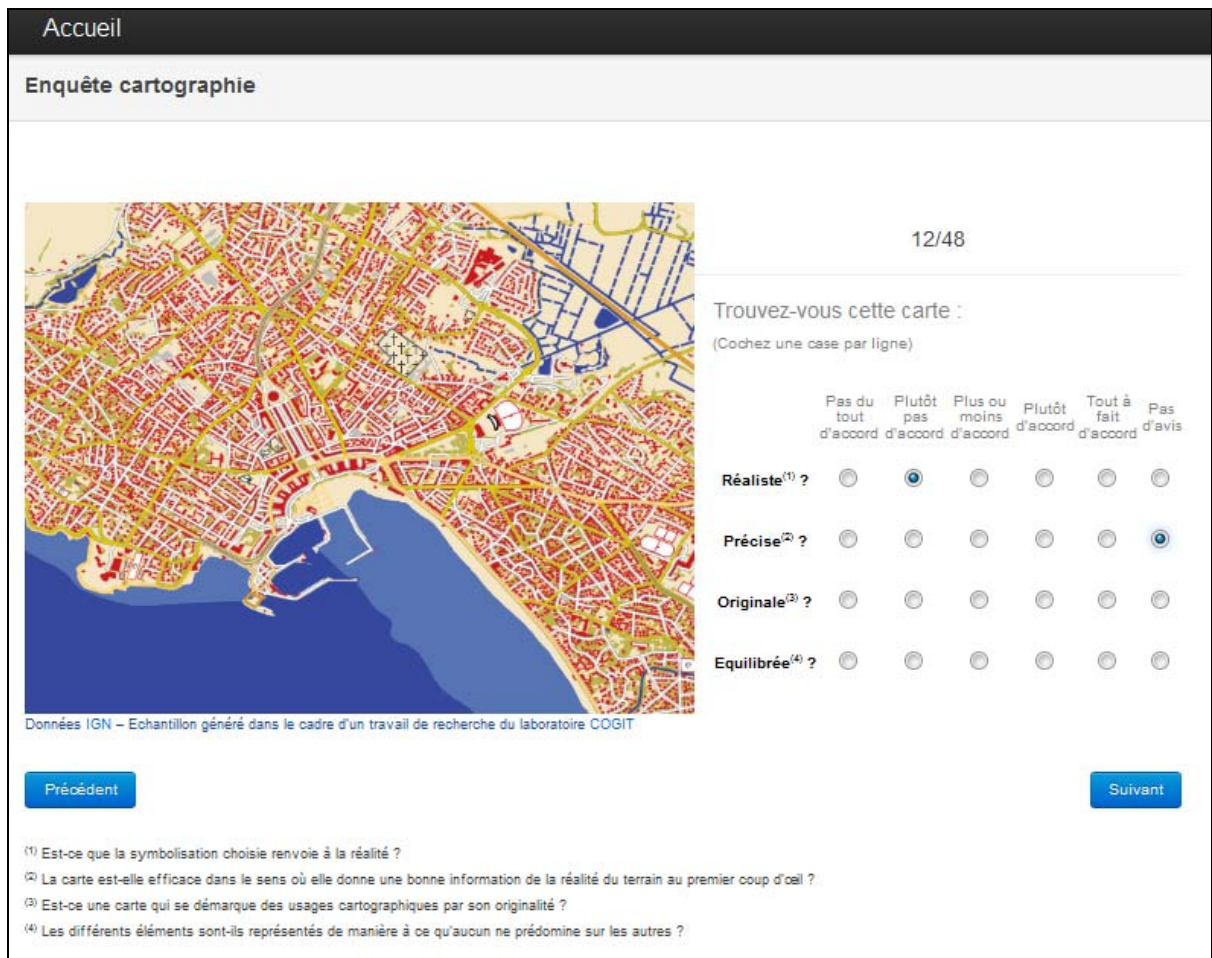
Accueil

Enquête cartographie

12/48

Trouvez-vous cette carte :

(Cochez une case par ligne)

| | Pas du tout d'accord | Plutôt pas d'accord | Plus ou moins d'accord | Plutôt d'accord | Tout à fait d'accord | Pas d'avis |
|---|---|---|---|---|---|---|
| Réaliste$^{(1)}$ ? | | | | | | |
| Précise$^{(2)}$ ? | | | | | | |
| Originale$^{(3)}$ ? | | | | | | |
| Equilibrée$^{(4)}$ ? | | | | | | |

Données IGN – Echantillon généré dans le cadre d'un travail de recherche du laboratoire COGIT

Précédent

Suivant

$^{(1)}$ Est-ce que la symbolisation choisie renvoie à la réalité ?
$^{(2)}$ La carte est-elle efficace dans le sens où elle donne une bonne information de la réalité du terrain au premier coup d'œil ?
$^{(3)}$ Est-ce une carte qui se démarque des usages cartographiques par son originalité ?
$^{(4)}$ Les différents éléments sont-ils représentés de manière à ce qu'aucun ne prédomine sur les autres ?